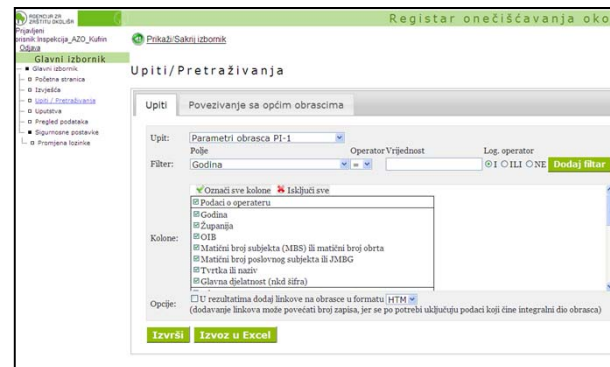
AGENCIJA ZA ZAŠTITU OKOLIŠA

Registar onečišćavanja oko

Prijavljeni
orisnik: Inspekcija_AZO_Kufrin
Odjava

Glavni izbornik
Glavni izbornik
Početna stranica
Izvješća
Upiti / Pretraživanje
Uputstva
Pregled podataka
Sigurnosne postavke
Promjena lozinke

Prikaži/Sakrij izbornik

Upiti/Pretraživanja

Upiti | Povezivanje sa općim obrascima

Upit: Parametri obrasca PI-1

Filter: Polje: Godina | Operator: = | Vrijednost | Log. operator: I ILI NE | Dodaj filtar

Kolone:
Označi sve kolone | Isključi sve
Podaci o operateru
Godina
Županija
OIB
Matični broj subjekta (MBS) ili matični broj obrta
Matični broj poslovnog subjekta ili JMBG
Tvrtka ili naziv
Glavna djelatnost (nkd šifra)

Opcije: U rezultatima dodaj linkove na obrasce u formatu HTM
(dodavanje linkova može povećati broj zapisa, jer se po potrebi uključuju podaci koji čine integralni dio obrasca)

Izvrši | Izvoz u Excel